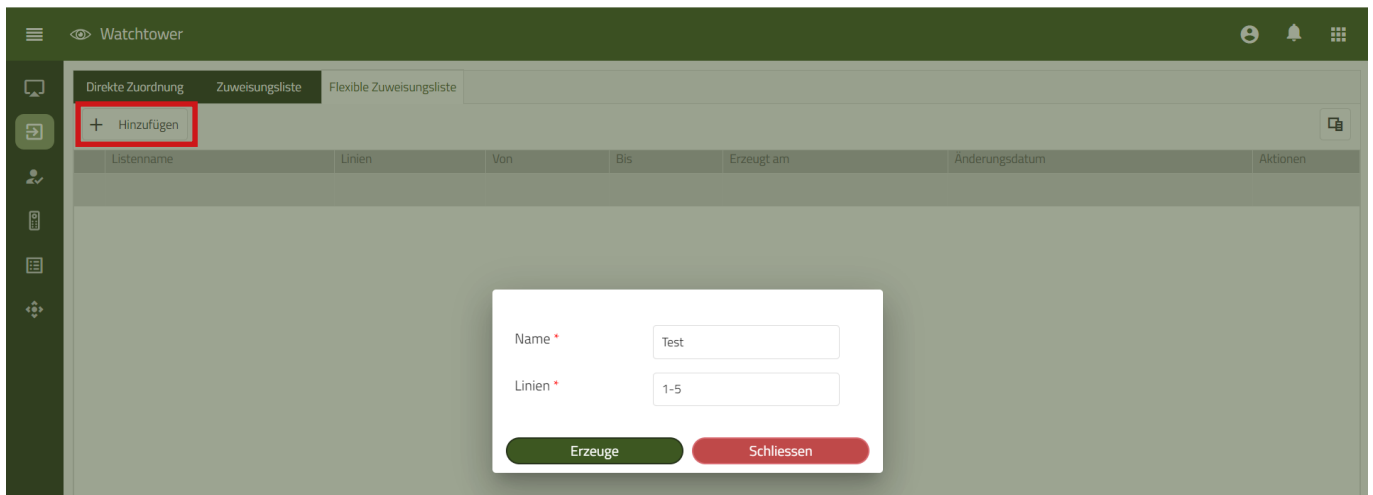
Watchtower

Direkte Zuordnung
Zuweisungsliste
Flexible Zuweisungsliste

+ Hinzufügen

| Listenname | Linien | Von | Bis | Erzeugt am | Änderungsdatum | Aktionen |
|---|---|---|---|---|---|---|

Name *
Test
Linien *
1-5

Erzeuge
Schliessen